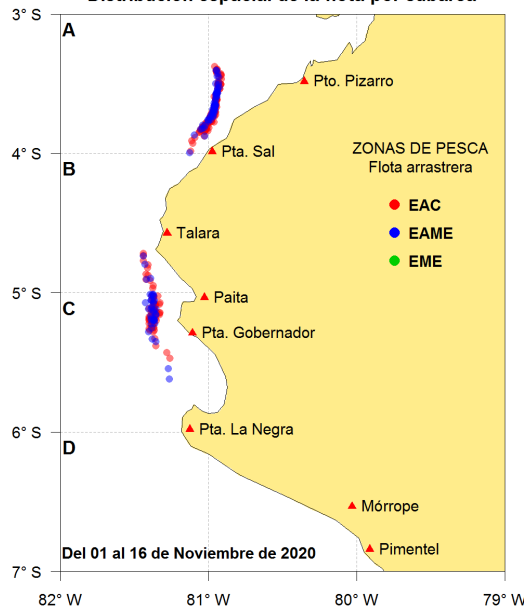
Distribución espacial de la flota por calaleta

3° S
4° S
5° S
6° S
7° S

A
B
C
D

Pto. Pizarro
Pta. Sal
Talara
Paita
Pta. Gobernador
Pta. La Negra
Mórrope
Pimentel

ZONAS DE PESCA
Flota arrastrera
EAC
EAME
EME

Del 01 al 16 de Noviembre de 2020

82° W
81° W
80° W
79° W